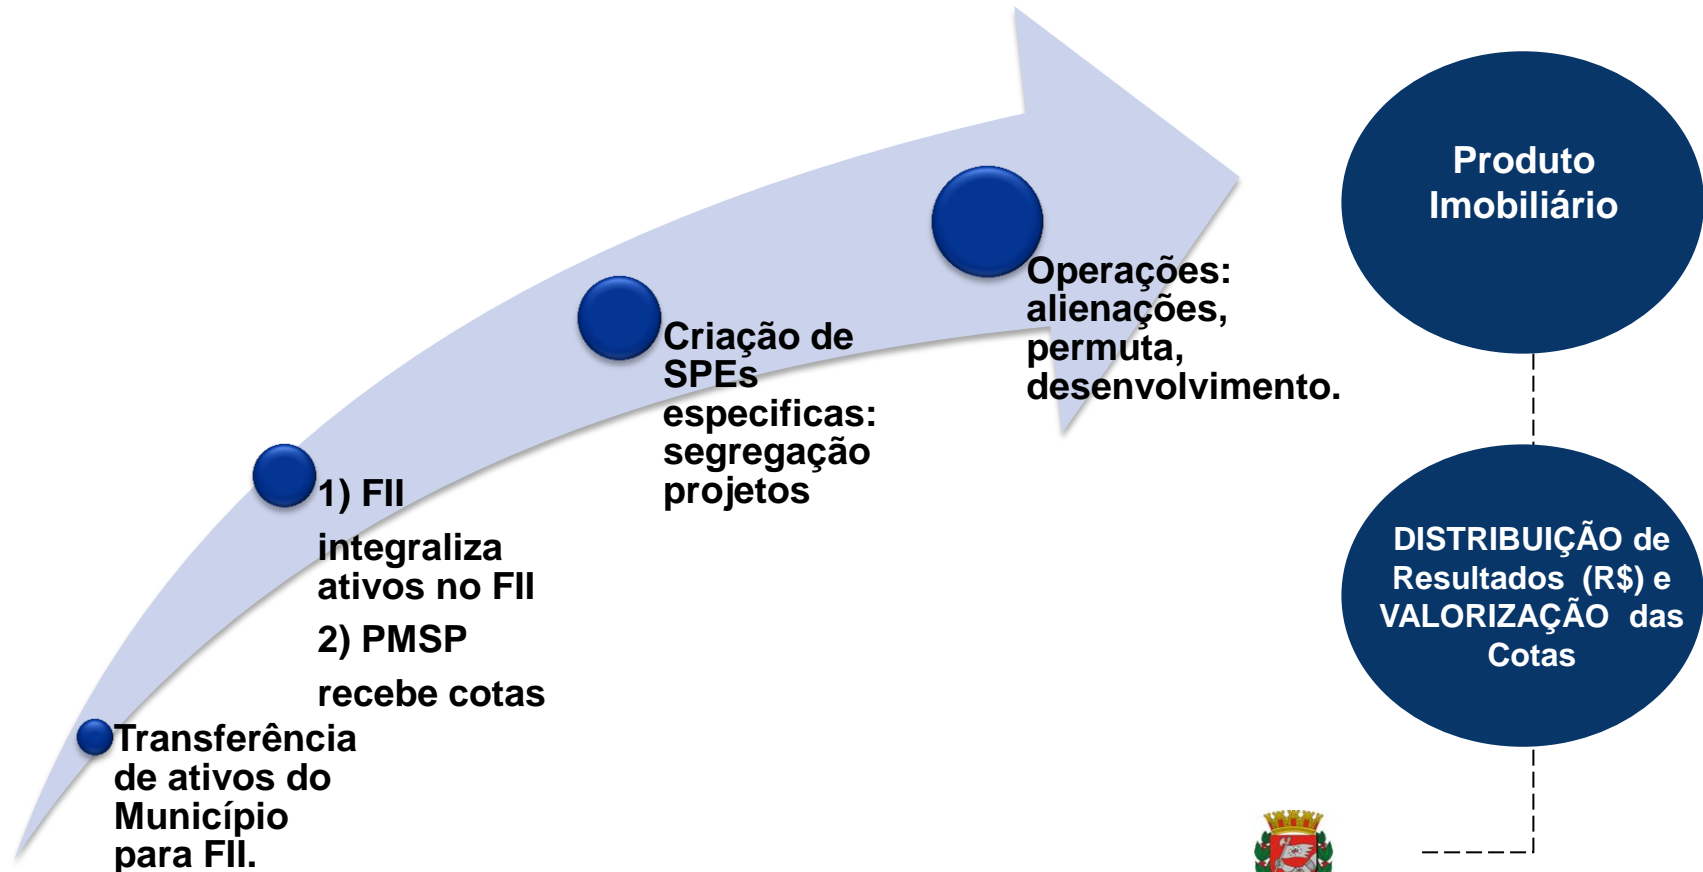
Produto Imobiliário

DISTRIBUIÇÃO de Resultados (R$) e VALORIZAÇÃO das Cotas

Transferência de ativos do Município para FII.

1) FII

integraliza ativos no FII

2) PMSP

recebe cotas

Criação de SPEs especificas: segregação projetos

Operações: alienações, permuta, desenvolvimento.